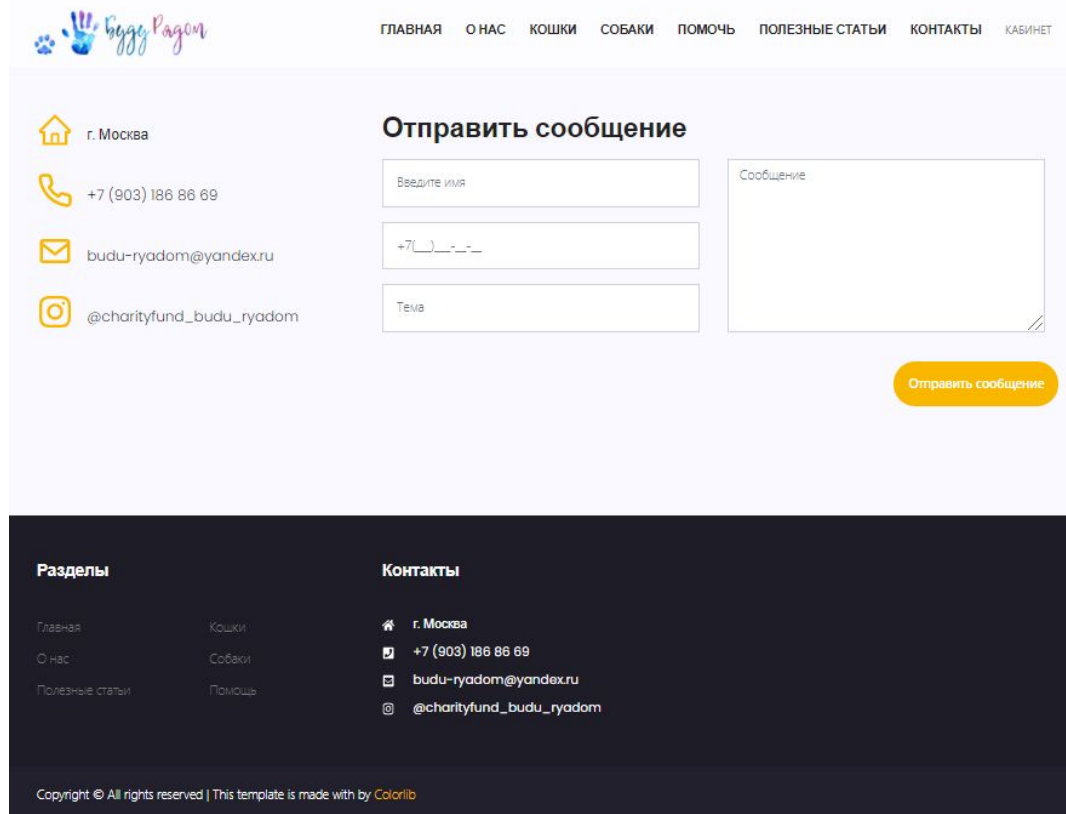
Буду Рядом

ГЛАВНАЯ О НАС КОШКИ СОБАКИ ПОМОЧЬ ПОЛЕЗНЫЕ СТАТЬИ КОНТАКТЫ КАБИНЕТ

г. Москва

+7 (903) 186 86 69

budu-ryadom@yandex.ru

@charityfund_budu_ryadom

Отправить сообщение

Введите имя

+7(___)___-__-__

Тема

Сообщение

Отправить сообщение

Разделы

Главная
О нас
Полезные статьи
Кошки
Собаки
Помощь

Контакты

г. Москва
+7 (903) 186 86 69
budu-ryadom@yandex.ru
@charityfund_budu_ryadom

Copyright © All rights reserved | This template is made with by Colorlib